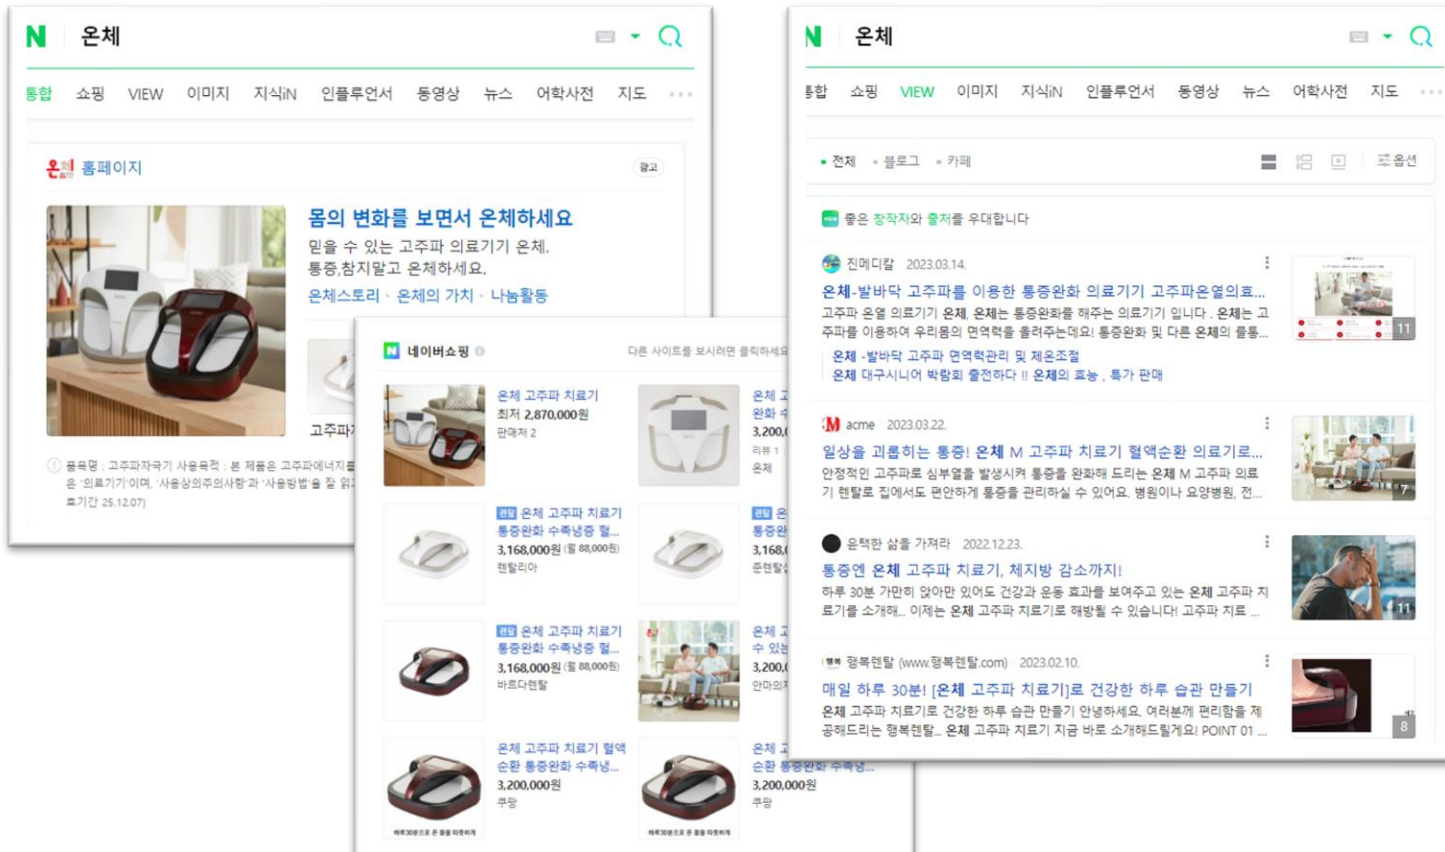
N 온체

통합 쇼핑 VIEW 이미지 지식iN 인플루언서 동영상 뉴스 어학사전 지도 ···

온체 홈페이지 광고

몸의 변화를 보면서 온체하세요

믿을 수 있는 고주파 의료기기 온체. 통증,참지말고 온체하세요.

온체스토리 · 온체의 가치 · 나눔활동

고주파

품목명 : 고주파자극기 사용목적 : 본 제품은 고주파에너지를 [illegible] 은 '의료기기'이며, '사용상의주의사항'과 '사용방법'을 잘 읽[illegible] 효기간 25.12.07)

네이버쇼핑 다른 사이트를 보시려면 클릭하세요

온체 고주파 치료기
최저 2,870,000원
판매처 2

온체 고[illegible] 완화 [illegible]
3,200,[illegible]
리뷰 1
온체

렌탈 온체 고주파 치료기 통증완화 수족냉증 혈...
3,168,000원 (월 88,000원)
렌탈리아

렌탈 온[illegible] 통증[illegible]
3,168,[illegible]
준렌탈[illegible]

렌탈 온체 고주파 치료기 통증완화 수족냉증 혈...
3,168,000원 (월 88,000원)
바르다렌탈

온체 고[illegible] 수 있는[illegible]
3,200,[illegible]
안마의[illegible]

온체 고주파 치료기 혈액순환 통증완화 수족냉...
3,200,000원
쿠팡

온체 고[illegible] 순환 통증완화 수족냉...
3,200,000원
쿠팡

N 온체

통합 쇼핑 VIEW 이미지 지식iN 인플루언서 동영상 뉴스 어학사전 지도 ···

· 전체 · 블로그 · 카페 옵션

좋은 창작자와 출처를 우대합니다

진메디칼 2023.03.14.
온체-발바닥 고주파를 이용한 통증완화 의료기기 고주파온열의료...
고주파 온열 의료기기 온체, 온체는 통증완화를 해주는 의료기기 입니다. 온체는 고주파를 이용하여 우리몸의 면역력을 올려주는데요! 통증완화 및 다른 온체의 틀통...
온체 -발바닥 고주파 면역력관리 및 체온조절
온체 대구시니어 박람회 출전하다 !! 온체의 효능 , 특가 판매
11

acme 2023.03.22.
일상을 괴롭히는 통증! 온체 M 고주파 치료기 혈액순환 의료기로...
안정적인 고주파로 심부열을 발생시켜 통증을 완화해 드리는 온체 M 고주파 의료기 렌탈로 집에서도 편안하게 통증을 관리하실 수 있어요. 병원이나 요양병원, 전...
7

윤택한 삶을 가져라 2022.12.23.
통증엔 온체 고주파 치료기, 체지방 감소까지!
하루 30분 가만히 앉아만 있어도 건강과 운동 효과를 보여주고 있는 온체 고주파 치료기를 소개해... 이제는 온체 고주파 치료기로 해방될 수 있습니다! 고주파 치료 ...
11

행복렌탈 (www.행복렌탈.com) 2023.02.10.
매일 하루 30분! [온체 고주파 치료기]로 건강한 하루 습관 만들기
온체 고주파 치료기로 건강한 하루 습관 만들기 안녕하세요. 여러분께 편리함을 제공해드리는 행복렌탈... 온체 고주파 치료기 지금 바로 소개해드릴게요! POINT 01 ...
8